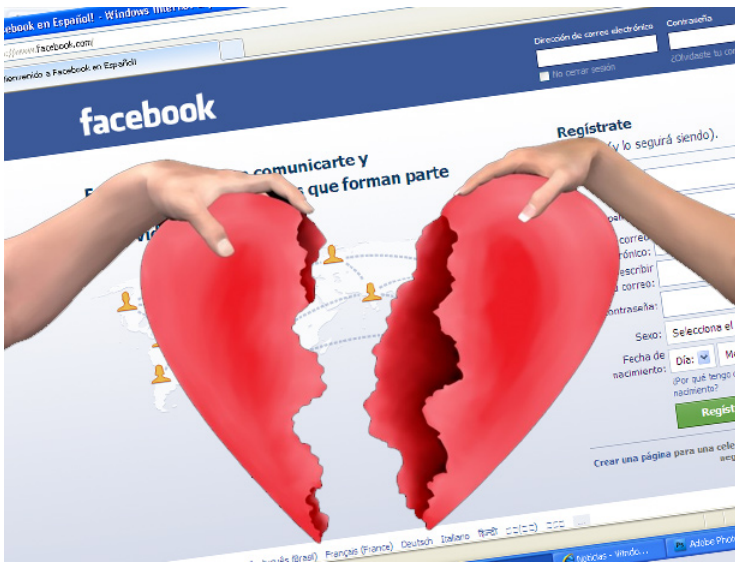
ebook en Español! - Windows Intern

http://www.facebook.com/

ienvenido a Facebook en Español

Dirección de correo electrónico

Contraseña

No cerrar sesión

¿Olvidaste tu contr

facebook

comunicarte y

s que forman parte

Regístrate

(y lo seguirá siendo).

correo

rónico:

escribir

correo:

ontraseña:

Sexo:

Selecciona el

Fecha de nacimiento:

Día:

Me

¿Por qué tengo q

nacimiento?

Regist

Crear una página para una cele

seg

ugués (Brasil)

Français (France)

Deutsch

Italiano

Noticias - Windo...

Adobe Phot